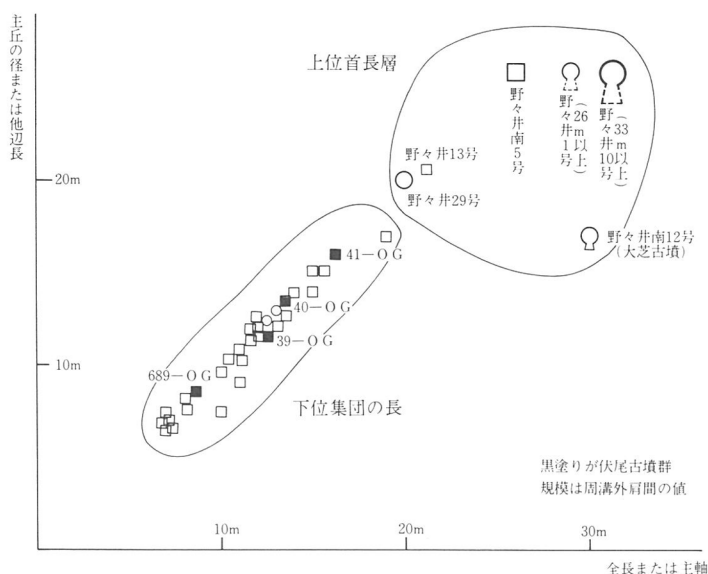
主丘の径または他辺長

上位首長層

野々井南5号

野々井1号（26m以上）

野々井10号（33m以上）

野々井13号

野々井29号

野々井南12号（大芝古墳）

20m

41－ＯＧ

40－ＯＧ

39－ＯＧ

689－ＯＧ

10m

下位集団の長

黒塗りが伏尾古墳群
規模は周溝外肩間の値

10m

20m

30m

全長または主軸